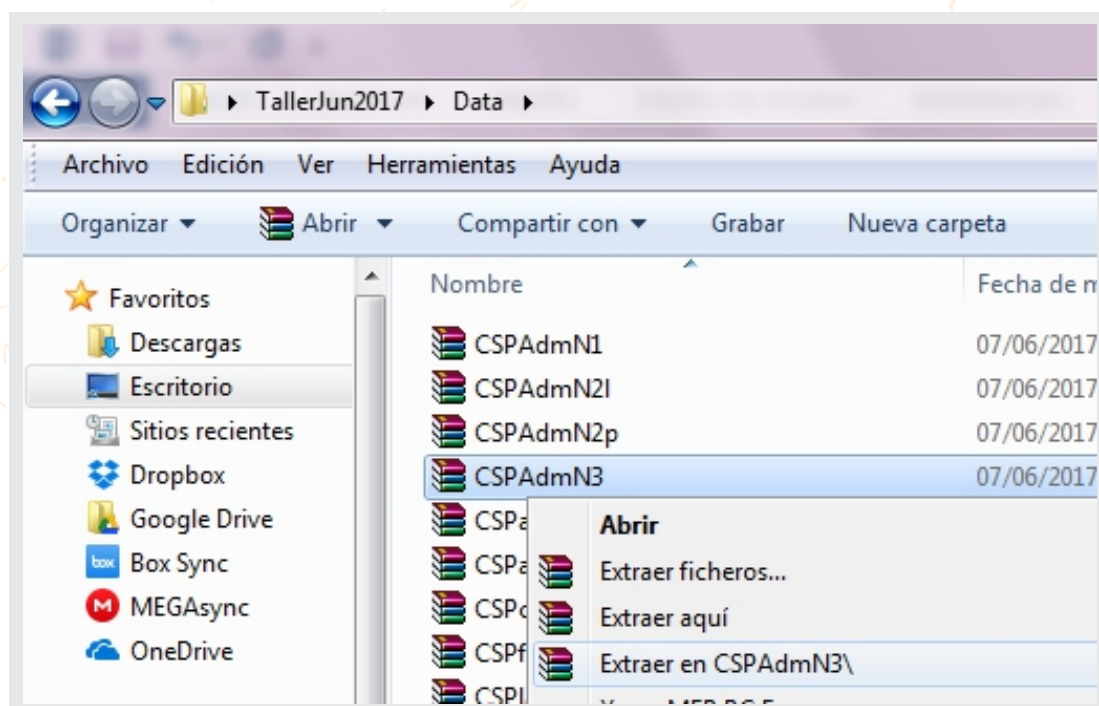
TallerJun2017 ▸ Data ▸

Archivo Edición Ver Herramientas Ayuda

Organizar ▾ Abrir ▾ Compartir con ▾ Grabar Nueva carpeta

Favoritos
Descargas
Escritorio
Sitios recientes
Dropbox
Google Drive
Box Sync
MEGAsync
OneDrive

Nombre
CSPAdmN1
CSPAdmN2I
CSPAdmN2p
CSPAdmN3
CSPa
CSPa
CSPc
CSPf
CSPI

Fecha de m
07/06/2017
07/06/2017
07/06/2017
07/06/2017

Abrir
Extraer ficheros...
Extraer aquí
Extraer en CSPAdmN3\
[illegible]